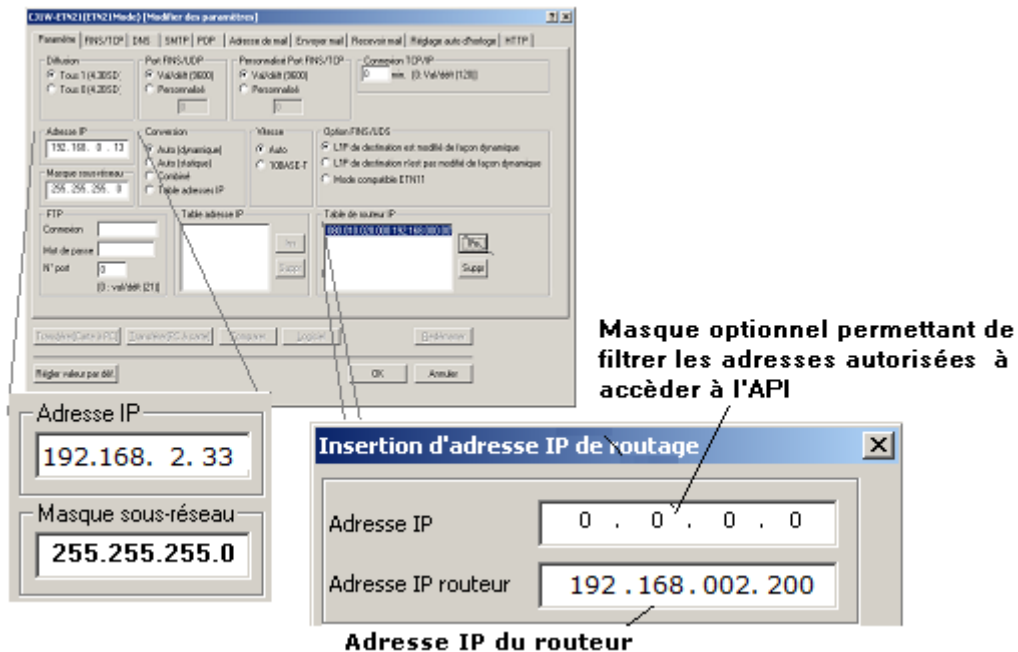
CJ1W-ETN21(ETN21Mode) [Modifier des paramètres]

Paramètre | FINS/TCP | DNS | SMTP | POP | Adresse de mail | Envoyer mail | Recevoir mail | Réglage auto d'horloge | HTTP

Diffusion
Tous 1 (4.3BSD)
Tous 0 (4.2BSD)

Port FINS/UDP
Val/défi (9600)
Personnalisé
0

Personnalisé Port FINS/TCP
Val/défi (9600)
Personnalisé
0

Connexion TCP/IP
0 min. (0: Val/défi (120))

Adresse IP
192.168. 0 . 13

Masque sous-réseau
255.255.255. 0

Conversion
Auto (dynamique)
Auto (statique)
Combiné
Table adresses IP

Vitesse
Auto
10BASE-T

Option FINS/UDS
LTP de destination est modifié de façon dynamique
LTP de destination n'est pas modifié de façon dynamique
Mode compatible ETN11

FTP
Connexion
Mot de passe
N° port 0
(0 : val/défi (21))

Table adresse IP
Ins
Suppr

Table de routeur IP
000.000.000.000 192.168.000.000
Ins
Suppr

Transfert [Carte à PC] | Transfert [PC à carte] | Comparer | Logiciel | Redémarrer

Régler valeur par déf. | OK | Annuler

Adresse IP
192.168. 2. 33

Masque sous-réseau
255.255.255.0

Masque optionnel permettant de filtrer les adresses autorisées à accèder à l'API

Insertion d'adresse IP de routage

Adresse IP 0 . 0 . 0 . 0

Adresse IP routeur 192 .168.002. 200

Adresse IP du routeur